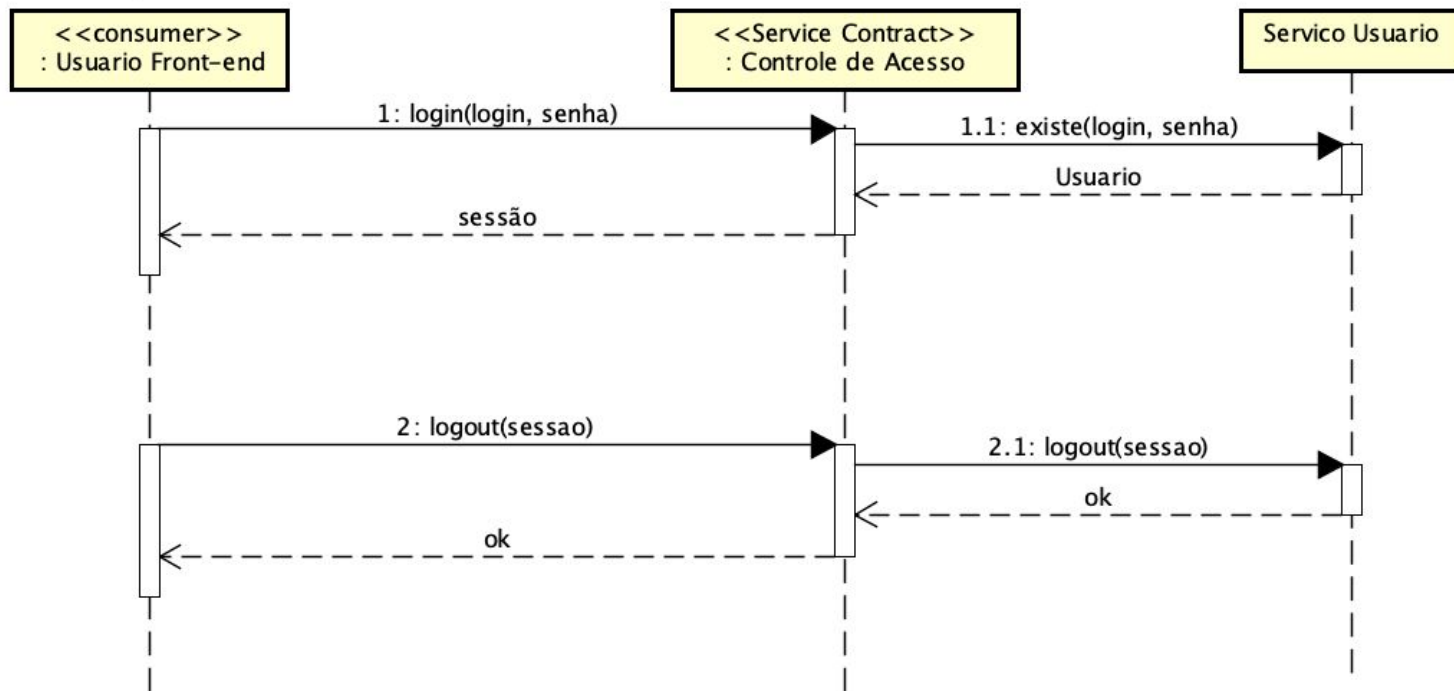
<<consumer>>
: Usuario Front-end

<<Service Contract>>
: Controle de Acesso

Servico Usuario

1: login(login, senha)

1.1: existe(login, senha)

Usuario

sessão

2: logout(sessao)

2.1: logout(sessao)

ok

ok